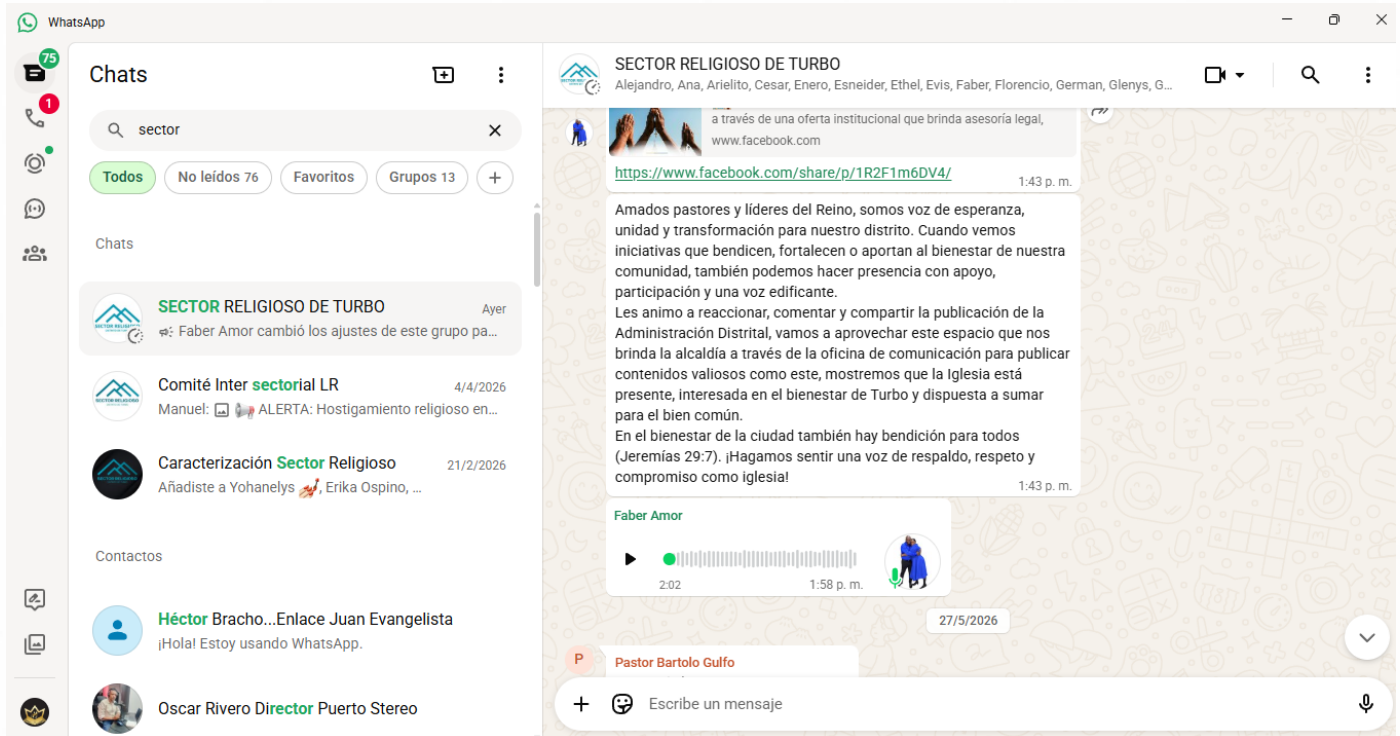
WhatsApp

75

1

Chats

sector

Todos
No leídos 76
Favoritos
Grupos 13

Chats

SECTOR RELIGIOSO DE TURBO Ayer
Faber Amor cambió los ajustes de este grupo pa...

Comité Inter sectorial LR 4/4/2026
Manuel: ALERTA: Hostigamiento religioso en...

Caracterización Sector Religioso 21/2/2026
Añadiste a Yohanelys, Erika Ospino, ...

Contactos

Héctor Bracho...Enlace Juan Evangelista
¡Hola! Estoy usando WhatsApp.

Oscar Rivero Director Puerto Stereo

SECTOR RELIGIOSO DE TURBO
Alejandro, Ana, Arielito, Cesar, Enero, Esneider, Ethel, Evis, Faber, Florencio, German, Glenys, G...

a través de una oferta institucional que brinda asesoría legal,
www.facebook.com

https://www.facebook.com/share/p/1R2F1m6DV4/ 1:43 p. m.

Amados pastores y líderes del Reino, somos voz de esperanza, unidad y transformación para nuestro distrito. Cuando vemos iniciativas que bendicen, fortalecen o aportan al bienestar de nuestra comunidad, también podemos hacer presencia con apoyo, participación y una voz edificante.
Les animo a reaccionar, comentar y compartir la publicación de la Administración Distrital, vamos a aprovechar este espacio que nos brinda la alcaldía a través de la oficina de comunicación para publicar contenidos valiosos como este, mostremos que la Iglesia está presente, interesada en el bienestar de Turbo y dispuesta a sumar para el bien común.
En el bienestar de la ciudad también hay bendición para todos (Jeremías 29:7). ¡Hagamos sentir una voz de respaldo, respeto y compromiso como iglesia! 1:43 p. m.

Faber Amor
2:02 1:58 p. m.

27/5/2026

P
Pastor Bartolo Gulfo

Escribe un mensaje